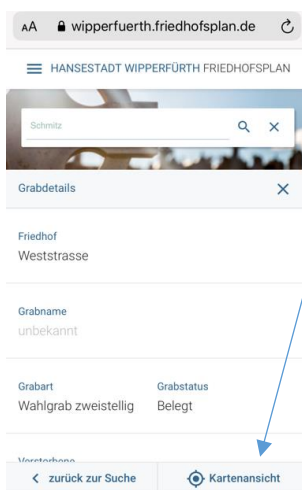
AA wipperfuerth.friedhofsplan.de

HANSESTADT WIPPERFÜRTH FRIEDHOFSPLAN

Schmitz

Grabdetails

Friedhof
Weststrasse

Grabname
unbekannt

Grabart
Wahlgrab zweistellig

Grabstatus
Belegt

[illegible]

< zurück zur Suche

Kartenansicht